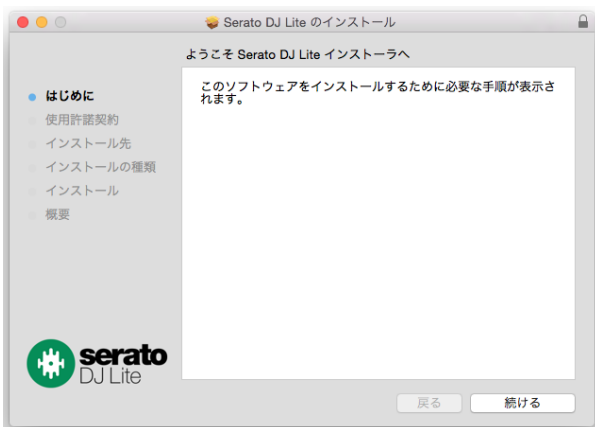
Serato DJ Lite のインストール

ようこそ Serato DJ Lite インストーラへ

はじめに
使用許諾契約
インストール先
インストールの種類
インストール
概要

このソフトウェアをインストールするために必要な手順が表示されます。

serato
DJ Lite

戻る
続ける